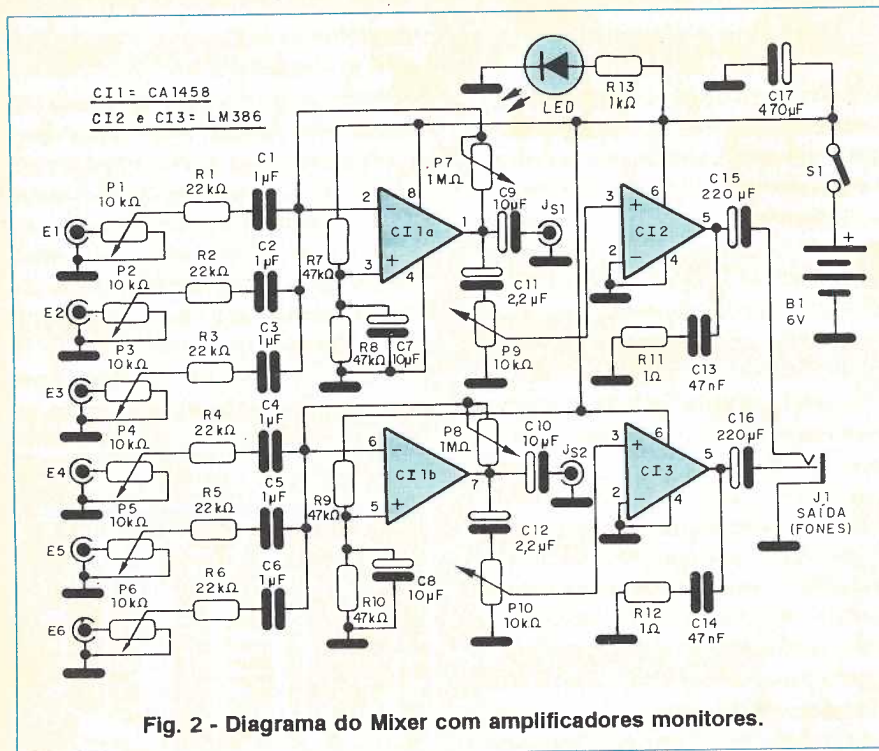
CI1= CA1458
CI2 e CI3= LM386

LED
R13 1kΩ
C17 470µF
S1
B1 6V

P1 10kΩ
R1 22kΩ
C1 1µF
E1
P2 10kΩ
R2 22kΩ
C2 1µF
E2
P3 10kΩ
R3 22kΩ
C3 1µF
E3
P4 10kΩ
R4 22kΩ
C4 1µF
E4
P5 10kΩ
R5 22kΩ
C5 1µF
E5
P6 10kΩ
R6 22kΩ
C6 1µF
E6

R7 47kΩ
R8 47kΩ
C7 10µF
CI1a
2 8 3 4 1
P7 1MΩ
C9 10µF
JS1
C11 2,2µF
P9 10kΩ

CI2
3 6 2 4 5
C15 220µF
R11 1Ω
C13 47nF

R9 47kΩ
R10 47kΩ
C8 10µF
CI1b
6 5 7
P8 1MΩ
C10 10µF
JS2
C12 2,2µF
P10 10kΩ

CI3
3 6 2 4 5
C16 220µF
R12 1Ω
C14 47nF
J1 SAÍDA (FONES)

Fig. 2 - Diagrama do Mixer com amplificadores monitores.